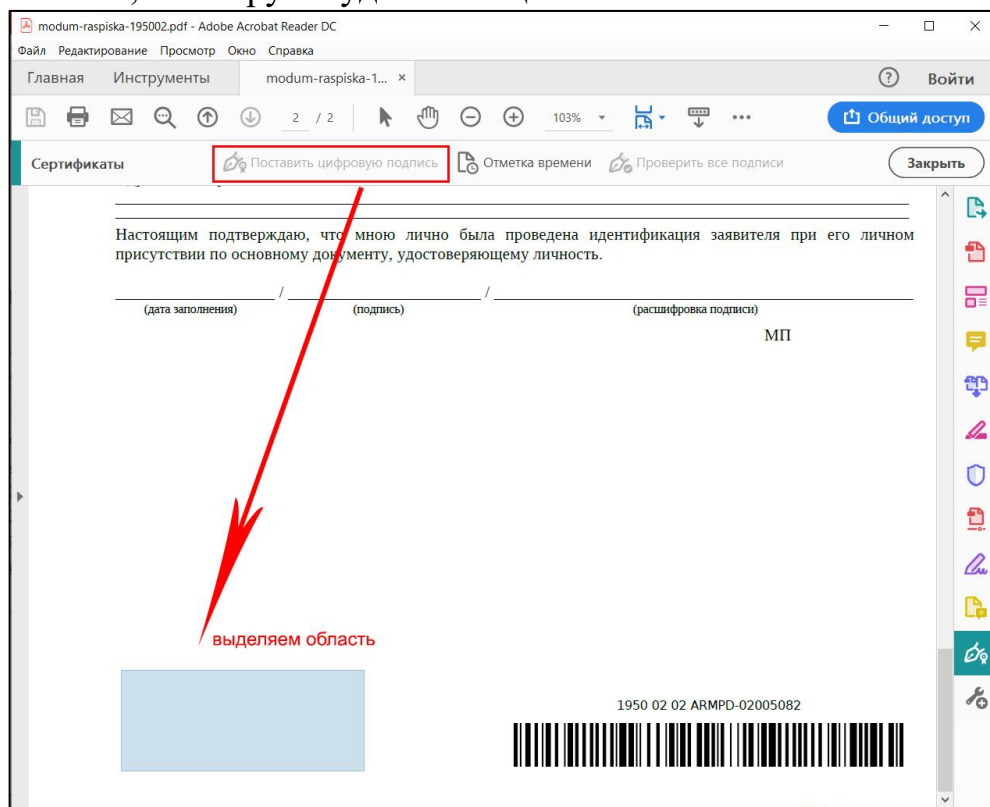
modum-raspiska-195002.pdf - Adobe Acrobat Reader DC

Файл Редактирование Просмотр Окно Справка

Главная Инструменты modum-raspiska-1... ×

Войти

2 / 2

103%

Общий доступ

Сертификаты

Поставить цифровую подпись

Отметка времени

Проверить все подписи

Закрыть

Настоящим подтверждаю, что мною лично была проведена идентификация заявителя при его личном присутствии по основному документу, удостоверяющему личность.

(дата заполнения) / (подпись) / (расшифровка подписи)

МП

выделяем область

1950 02 02 ARMPD-02005082